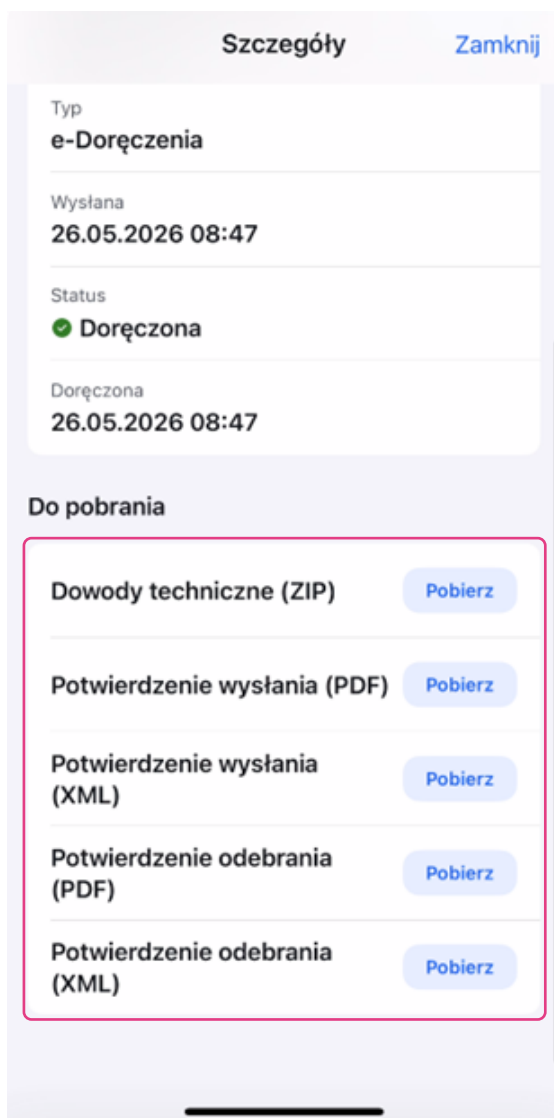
Szczegóły
Zamknij

Typ
e-Doręczenia

Wysłana
26.05.2026 08:47

Status
Doręczona

Doręczona
26.05.2026 08:47

Do pobrania

Dowody techniczne (ZIP)
Pobierz

Potwierdzenie wysłania (PDF)
Pobierz

Potwierdzenie wysłania (XML)
Pobierz

Potwierdzenie odebrania (PDF)
Pobierz

Potwierdzenie odebrania (XML)
Pobierz